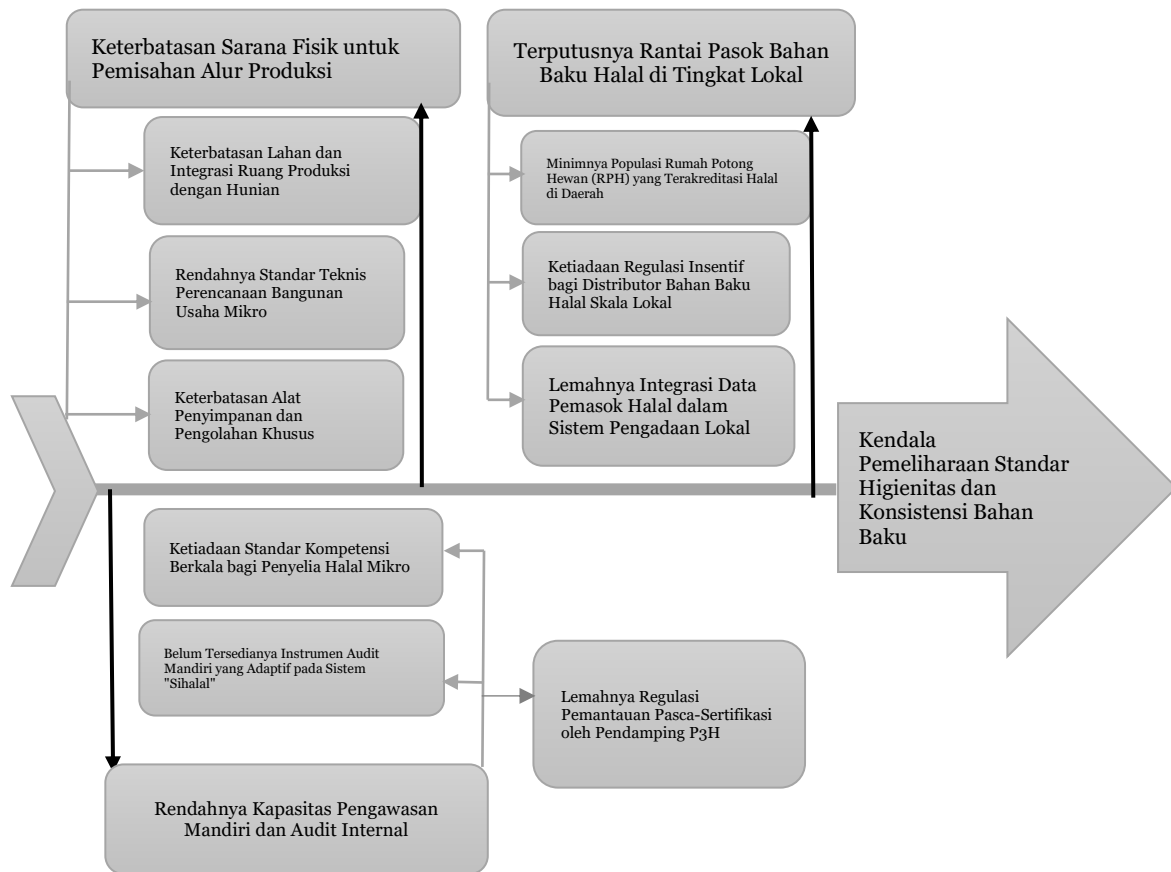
Keterbatasan Sarana Fisik untuk Pemisahan Alur Produksi

Keterbatasan Lahan dan Integrasi Ruang Produksi dengan Hunian

Rendahnya Standar Teknis Perencanaan Bangunan Usaha Mikro

Keterbatasan Alat Penyimpanan dan Pengolahan Khusus

Terputusnya Rantai Pasok Bahan Baku Halal di Tingkat Lokal

Minimnya Populasi Rumah Potong Hewan (RPH) yang Terakreditasi Halal di Daerah

Ketiadaan Regulasi Insentif bagi Distributor Bahan Baku Halal Skala Lokal

Lemahnya Integrasi Data Pemasok Halal dalam Sistem Pengadaan Lokal

Kendala Pemeliharaan Standar Higienitas dan Konsistensi Bahan Baku

Ketiadaan Standar Kompetensi Berkala bagi Penyelia Halal Mikro

Belum Tersedianya Instrumen Audit Mandiri yang Adaptif pada Sistem "Sihalal"

Lemahnya Regulasi Pemantauan Pasca-Sertifikasi oleh Pendamping P3H

Rendahnya Kapasitas Pengawasan Mandiri dan Audit Internal